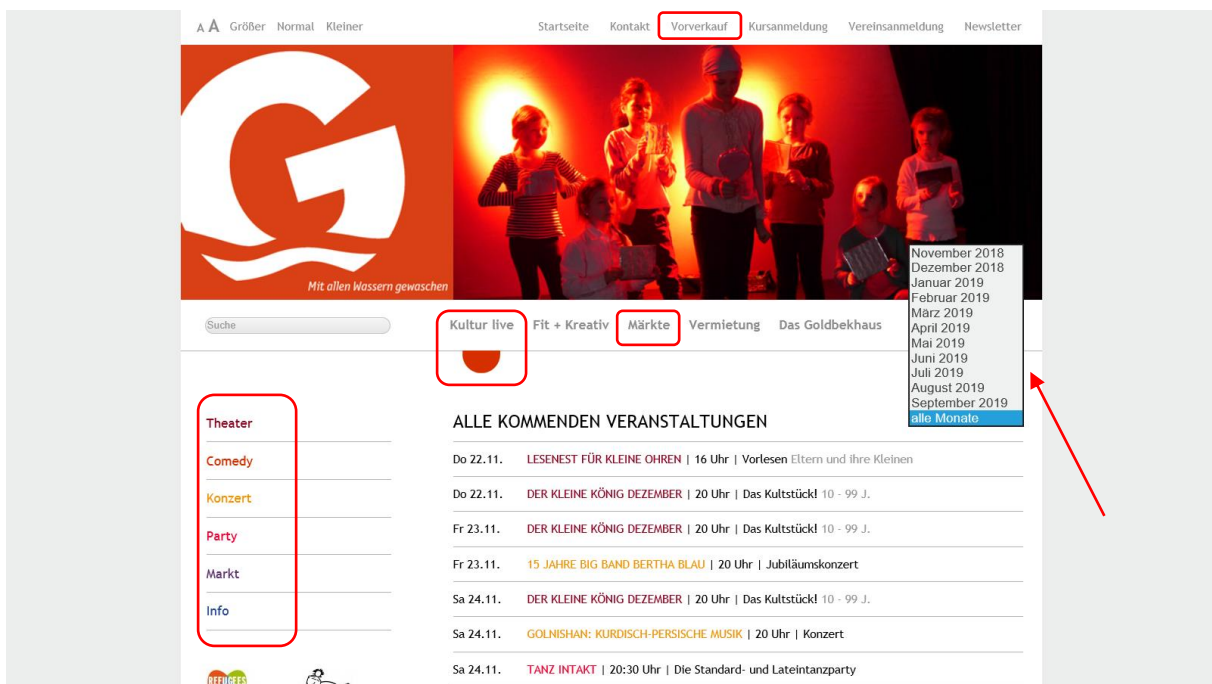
A A Größer Normal Kleiner

Startseite Kontakt Vorverkauf Kursanmeldung Vereinsanmeldung Newsletter

Mit allen Wassern gewaschen

November 2018
Dezember 2018
Januar 2019
Februar 2019
März 2019
April 2019
Mai 2019
Juni 2019
Juli 2019
August 2019
September 2019
alle Monate

Suche

Kultur live Fit + Kreativ Märkte Vermietung Das Goldbekhaus

Theater
Comedy
Konzert
Party
Markt
Info

ALLE KOMMENDEN VERANSTALTUNGEN

Do 22.11. LESENEST FÜR KLEINE OHREN | 16 Uhr | Vorlesen Eltern und ihre Kleinen

Do 22.11. DER KLEINE KÖNIG DEZEMBER | 20 Uhr | Das Kultstück! 10 - 99 J.

Fr 23.11. DER KLEINE KÖNIG DEZEMBER | 20 Uhr | Das Kultstück! 10 - 99 J.

Fr 23.11. 15 JAHRE BIG BAND BERTHA BLAU | 20 Uhr | Jubiläumskonzert

Sa 24.11. DER KLEINE KÖNIG DEZEMBER | 20 Uhr | Das Kultstück! 10 - 99 J.

Sa 24.11. GOLNISHAN: KURDISCH-PERSISCHE MUSIK | 20 Uhr | Konzert

Sa 24.11. TANZ INTAKT | 20:30 Uhr | Die Standard- und Lateintanzparty

REFUGEES